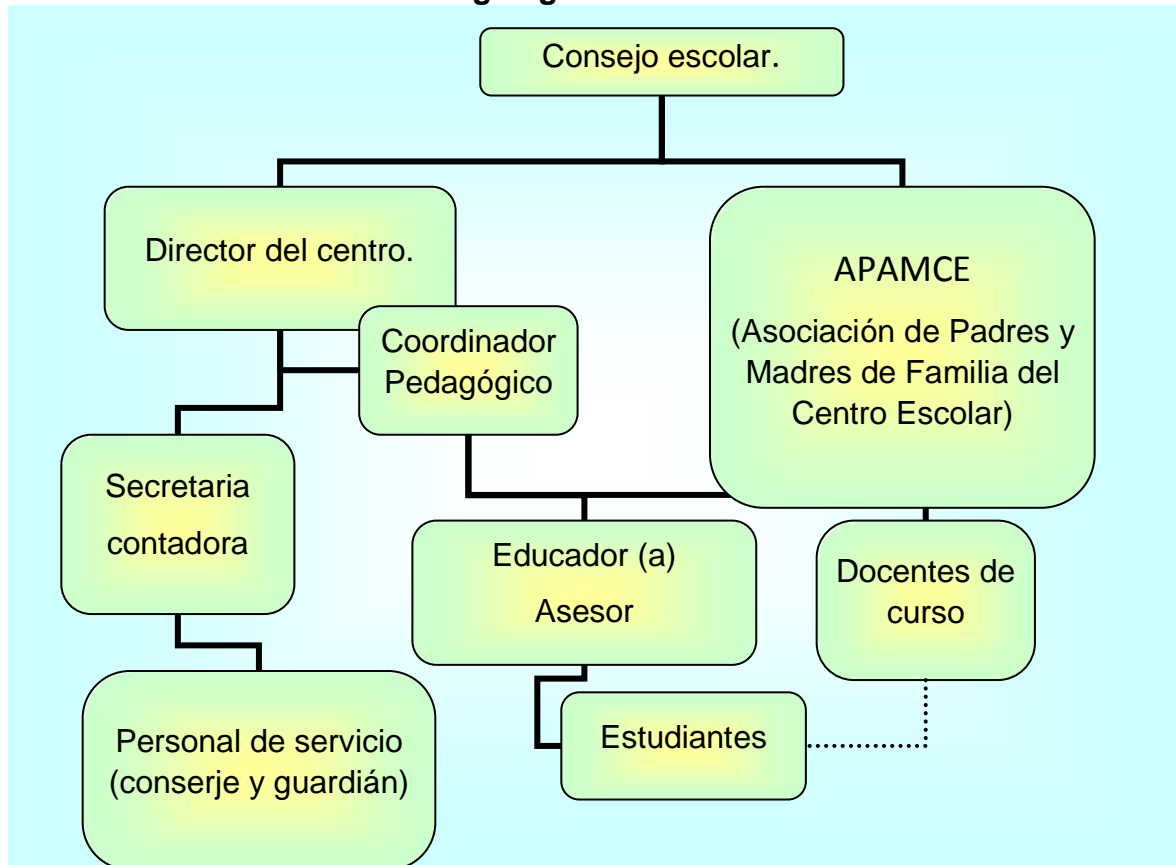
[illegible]

Consejo escolar.

Director del centro.

APAMCE

(Asociación de Padres y Madres de Familia del Centro Escolar)

Coordinador Pedagógico

Secretaria contadora

Educador (a) Asesor

Docentes de curso

Personal de servicio (conserje y guardián)

Estudiantes